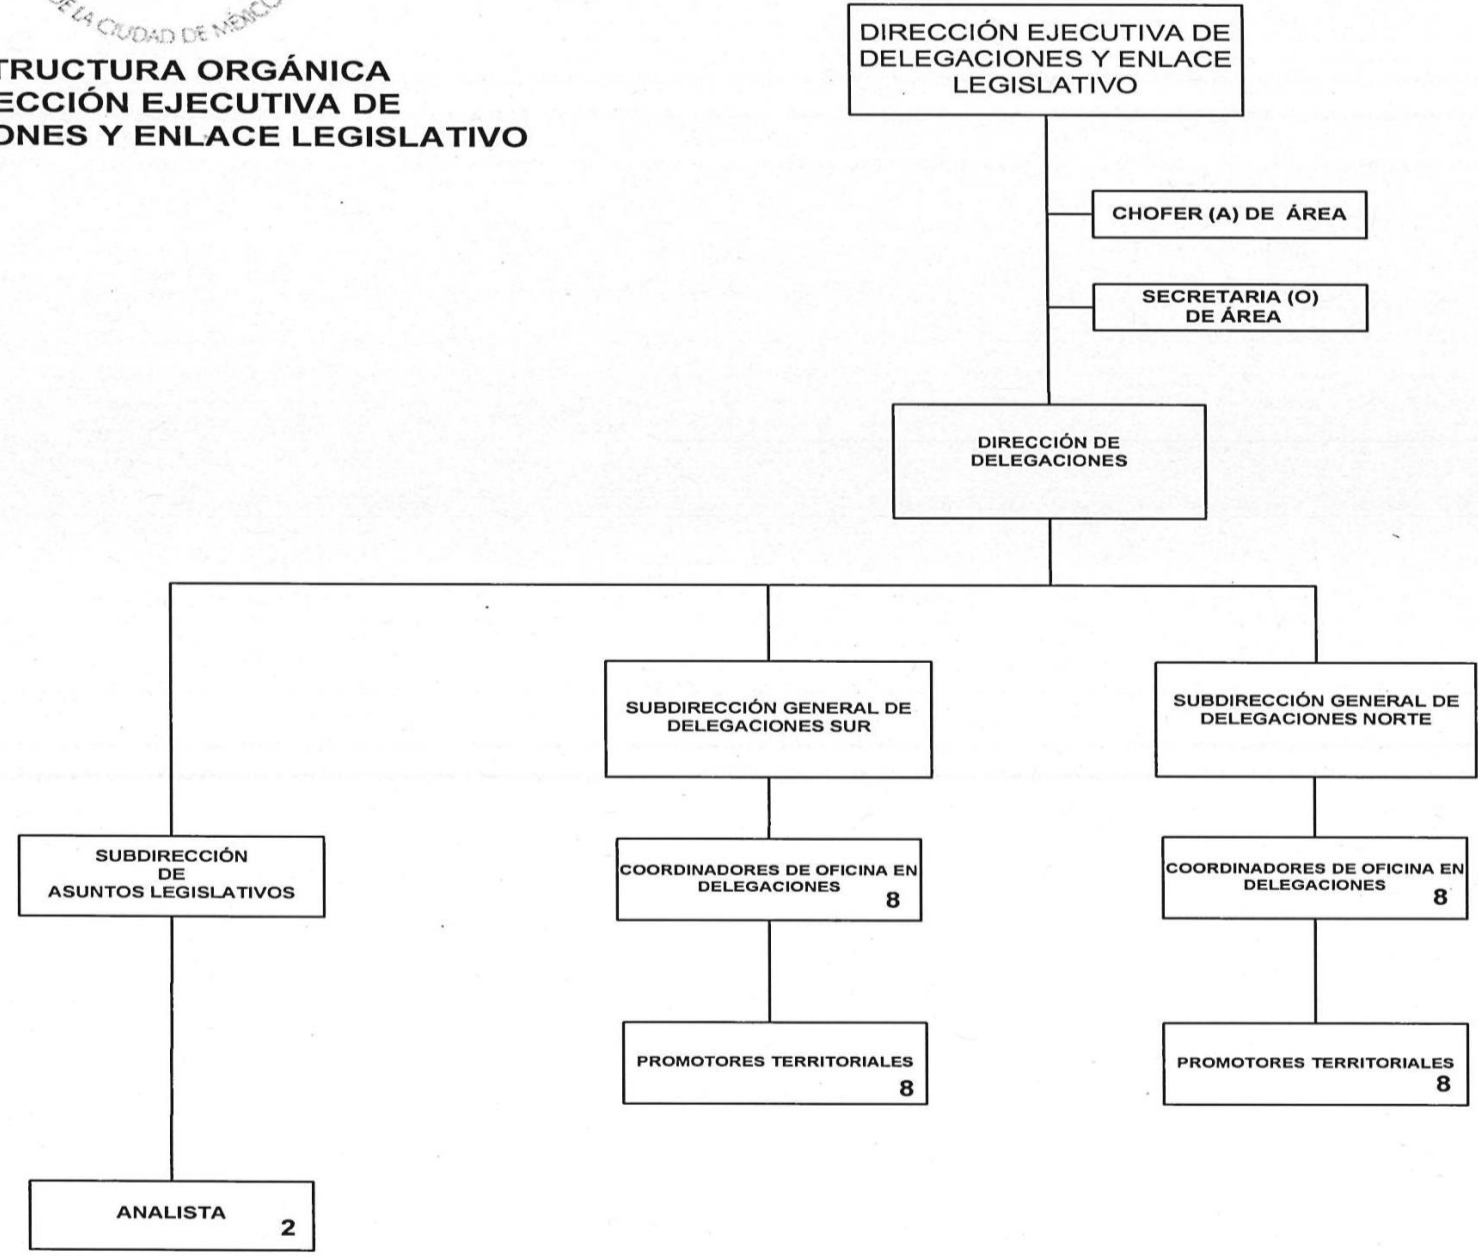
LA CIUDAD DE MÉXICO

TRUCTURA ORGÁNICA
ECCIÓN EJECUTIVA DE
ONES Y ENLACE LEGISLATIVO

DIRECCIÓN EJECUTIVA DE DELEGACIONES Y ENLACE LEGISLATIVO

CHOFER (A) DE ÁREA

SECRETARIA (O) DE ÁREA

DIRECCIÓN DE DELEGACIONES

SUBDIRECCIÓN GENERAL DE DELEGACIONES SUR

SUBDIRECCIÓN GENERAL DE DELEGACIONES NORTE

SUBDIRECCIÓN DE ASUNTOS LEGISLATIVOS

COORDINADORES DE OFICINA EN DELEGACIONES 8

COORDINADORES DE OFICINA EN DELEGACIONES 8

PROMOTORES TERRITORIALES 8

PROMOTORES TERRITORIALES 8

ANALISTA 2